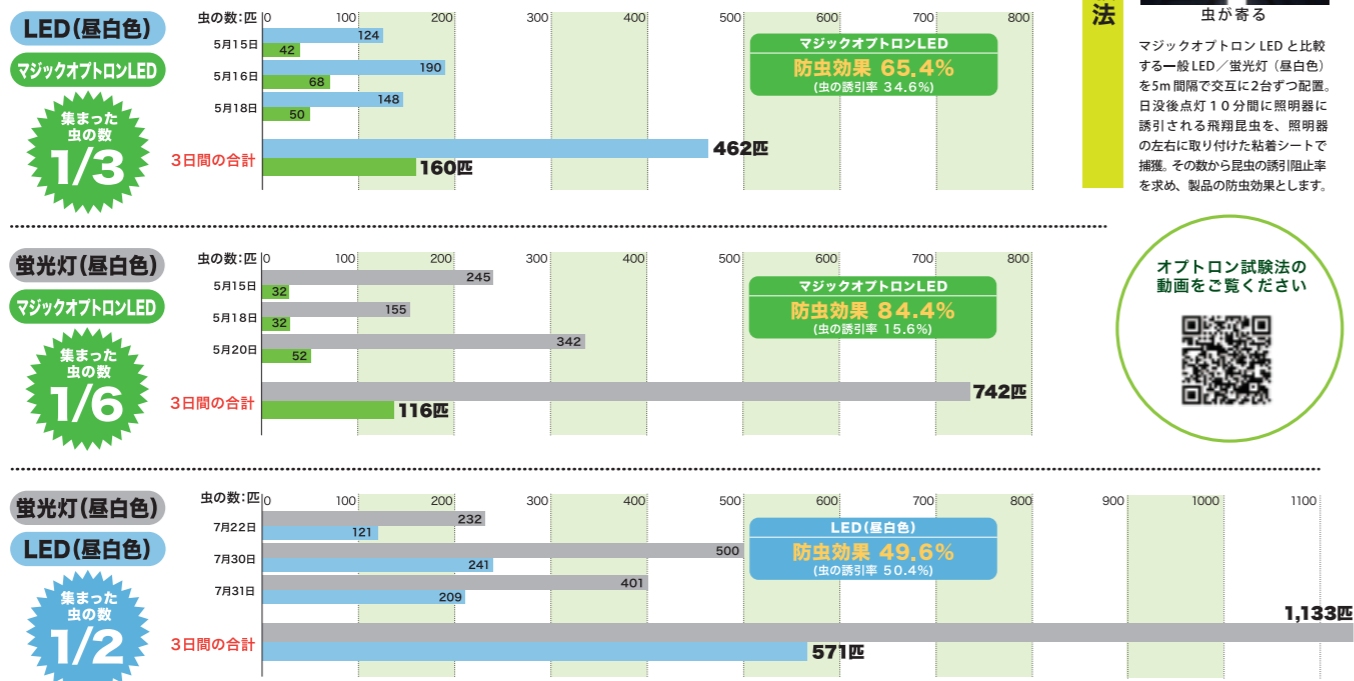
LED(昼白色)
マジックオプトロンLED
集まった虫の数
1/3

虫の数:匹 0 100 200 300 400 500 600 700 800
5月15日 124 42
5月16日 190 68
5月18日 148 50
3日間の合計 462匹 160匹

マジックオプトロンLED
防虫効果 65.4%
(虫の誘引率 34.6%)

法

虫が寄る

マジックオプトロン LED と比較する一般LED/蛍光灯（昼白色）を5m間隔で交互に2台ずつ配置。日没後点灯10分間に照明器に誘引される飛翔昆虫を、照明器の左右に取り付けた粘着シートで捕獲。その数から昆虫の誘引阻止率を求め、製品の防虫効果とします。

蛍光灯(昼白色)
マジックオプトロンLED
集まった虫の数
1/6

虫の数:匹 0 100 200 300 400 500 600 700 800
5月15日 245 32
5月18日 155 32
5月20日 342 52
3日間の合計 742匹 116匹

マジックオプトロンLED
防虫効果 84.4%
(虫の誘引率 15.6%)

オプトロン試験法の動画をご覧ください

蛍光灯(昼白色)
LED(昼白色)
集まった虫の数
1/2

虫の数:匹 0 100 200 300 400 500 600 700 800 900 1000 1100
7月22日 232 121
7月30日 500 241
7月31日 401 209
3日間の合計 1,133匹 571匹

LED(昼白色)
防虫効果 49.6%
(虫の誘引率 50.4%)